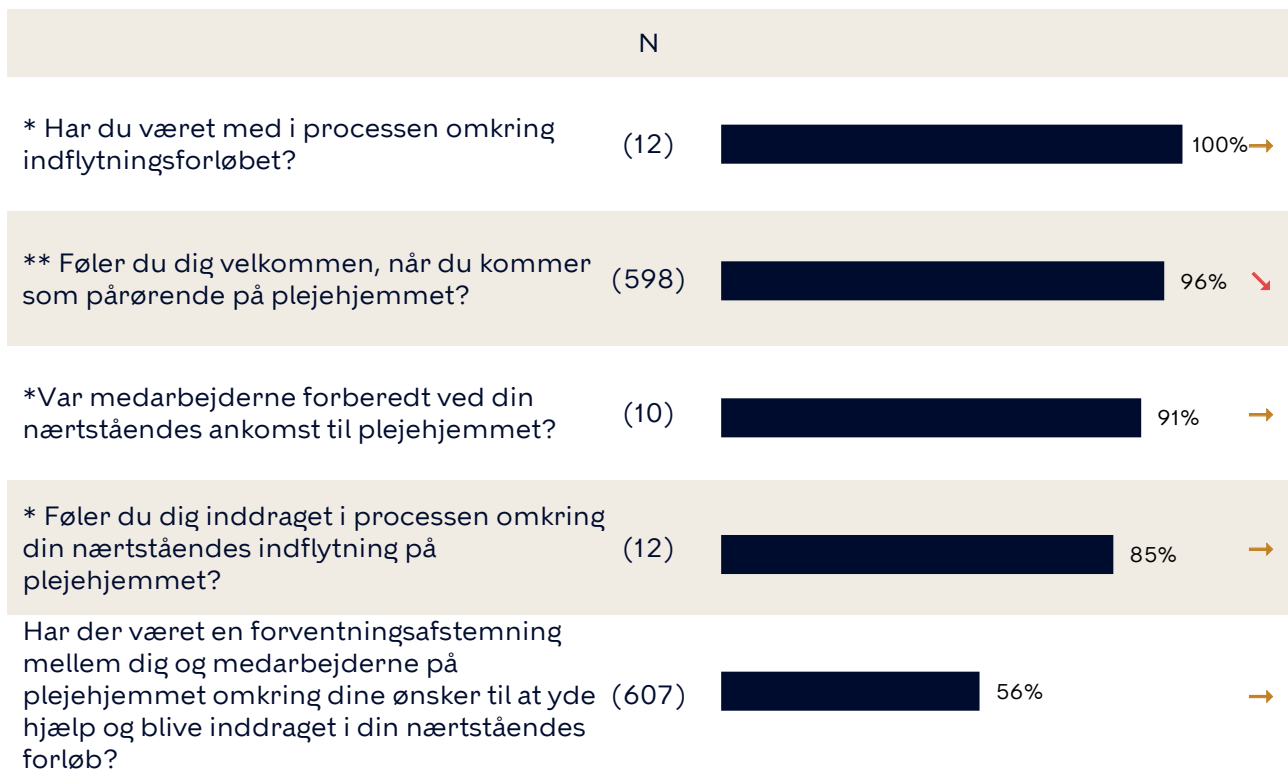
N

* Har du været med i processen omkring indflytningsforløbet? (12) 100% →

** Føler du dig velkommen, når du kommer som pårørende på plejehjemmet? (598) 96% ↘

*Var medarbejderne forberedt ved din nærtståendes ankomst til plejehjemmet? (10) 91% →

* Føler du dig inddraget i processen omkring din nærtståendes indflytning på plejehjemmet? (12) 85% →

Har der været en forventningsafstemning mellem dig og medarbejderne på plejehjemmet omkring dine ønsker til at yde hjælp og blive inddraget i din nærtståendes forløb? (607) 56% →